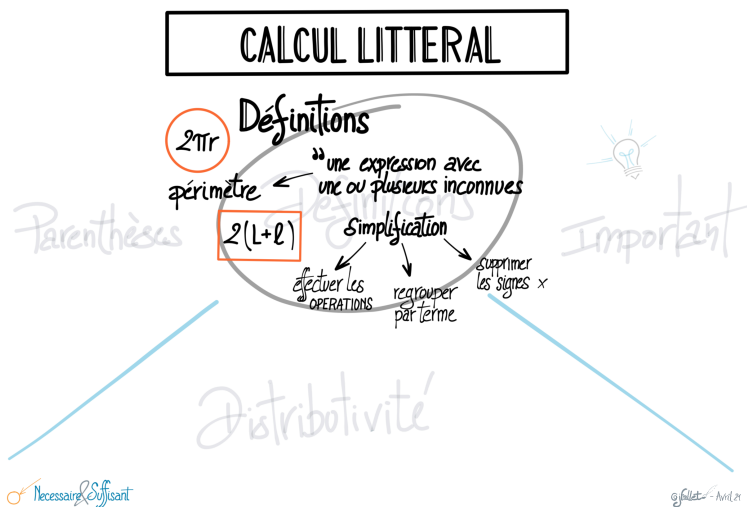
CALCUL LITTERAL

Définitions

$2\pi r$

"une expression avec une ou plusieurs inconnues

périmètre

Définitions

Parenthèses

$2(L+\ell)$

simplification

Important

effectuer les OPERATIONS

regrouper par terme

supprimer les signes ×

Distributivité

Necessaire & Suffisant

G.Gillet - Avril 21